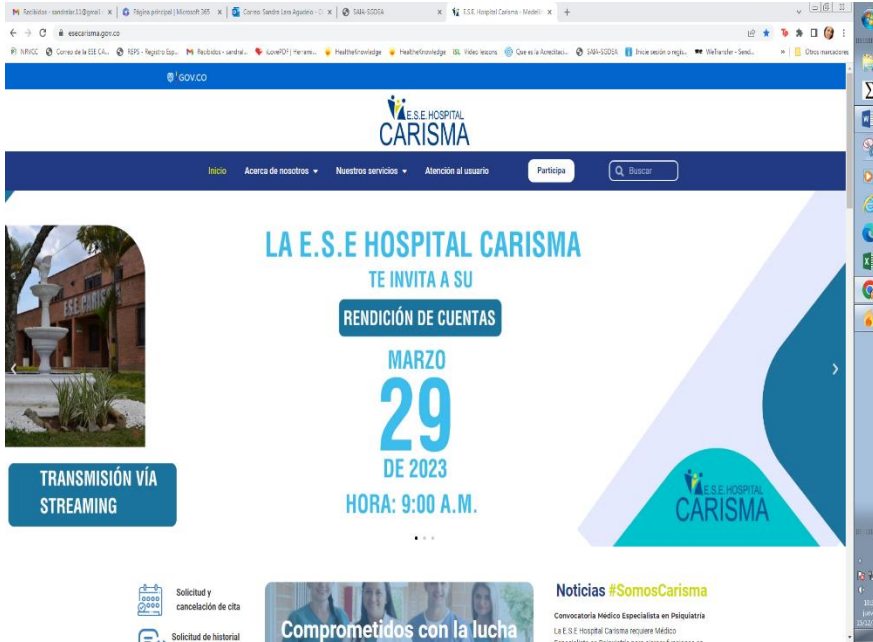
Recibidos - sandrelas11@gmail × | Página principal | Microsoft 365 × | Correo: Sandra Lora Agudelo - O × | SAIA-SGDEA × | E.S.E. Hospital Carisma - Medellí × | +

esecarisma.gov.co

NRVCC | Correo de la ESE CA... | REPS - Registro Esp... | Recibidos - sandral... | iLovePDF | Herrami... | Healthelknowledge | Healthelknowledge | Video lessons | Que es la Acreditaci... | SAIA-SGDEA | Iniciar sesión o regis... | WeTransfer - Send... | » | Otros marcadores

GOV.CO

E.S.E HOSPITAL
CARISMA

Inicio | Acerca de nosotros ▾ | Nuestros servicios ▾ | Atención al usuario | Participa | Buscar

E.S.E CARISMA

LA E.S.E HOSPITAL CARISMA
TE INVITA A SU
RENDICIÓN DE CUENTAS
MARZO
29
DE 2023
HORA: 9:00 A.M.

TRANSMISIÓN VÍA STREAMING

E.S.E HOSPITAL
CARISMA

Solicitud y cancelación de cita

Solicitud de historial

Comprometidos con la lucha

Noticias #SomosCarisma

Convocatoria Médico Especialista en Psiquiatría

La E.S.E Hospital Carisma requiere Médico